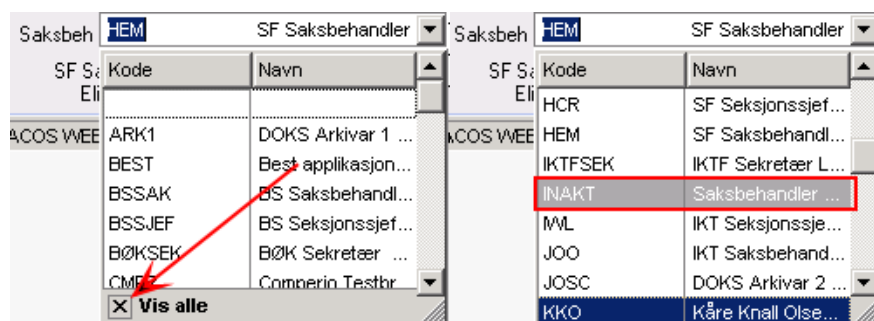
Saksbeh HEM SF Saksbehandler

SF Sa
Eli

ACOS WEE

| Kode | Navn |
|---|---|
| | |
| ARK1 | DOKS Arkivar 1 ... |
| BEST | Best applikasjon... |
| BSSAK | BS Saksbehandl... |
| BSSJEF | BS Seksjonssjef... |
| BØKSEK | BØK Sekretær ... |
| CMBT | Comperio Testbr... |

☒ Vis alle

Saksbeh HEM SF Saksbehandler

SF Sa
Eli

ACOS WEE

| Kode | Navn |
|---|---|
| HCR | SF Seksjonssjef... |
| HEM | SF Saksbehandl... |
| IKTFSEK | IKTF Sekretær L... |
| INAKT | Saksbehandler ... |
| IVL | IKT Seksjonssje... |
| JOO | IKT Saksbehand... |
| JOSC | DOKS Arkivar 2 ... |
| KKO | Kåre Knall Olse... |